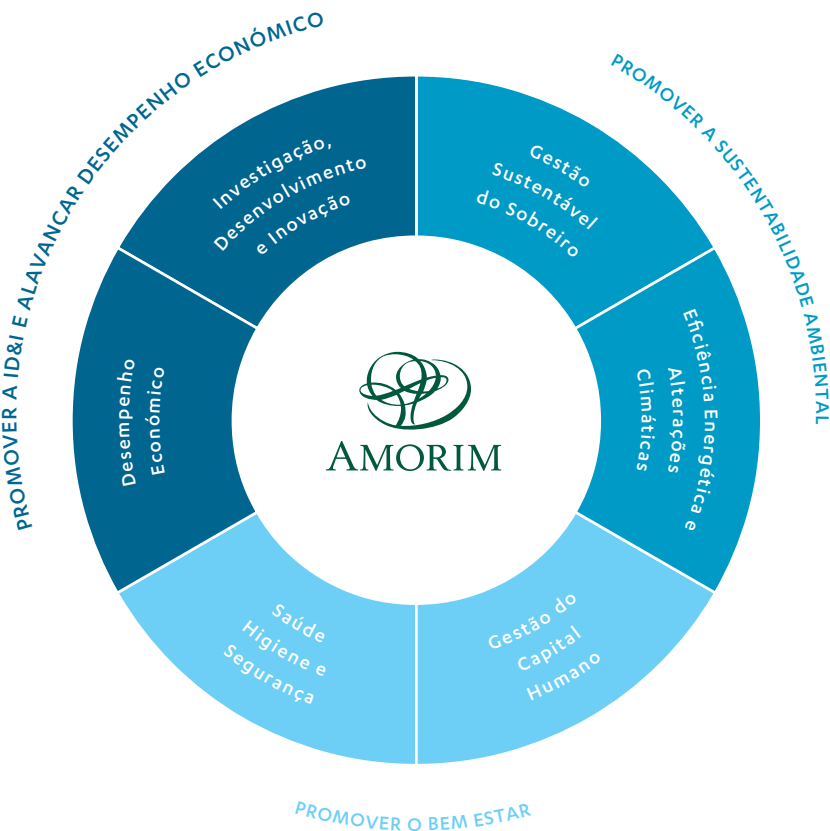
PROMOVER A ID&I E ALAVANCAR DESEMPENHO ECONÓMICO

Investigação, Desenvolvimento e Inovação

Desempenho Económico

PROMOVER A SUSTENTABILIDADE AMBIENTAL

Gestão Sustentável do Sobreiro

Eficiência Energética e Alterações Climáticas

AMORIM

Saúde Higiene e Segurança

Gestão do Capital Humano

PROMOVER O BEM ESTAR